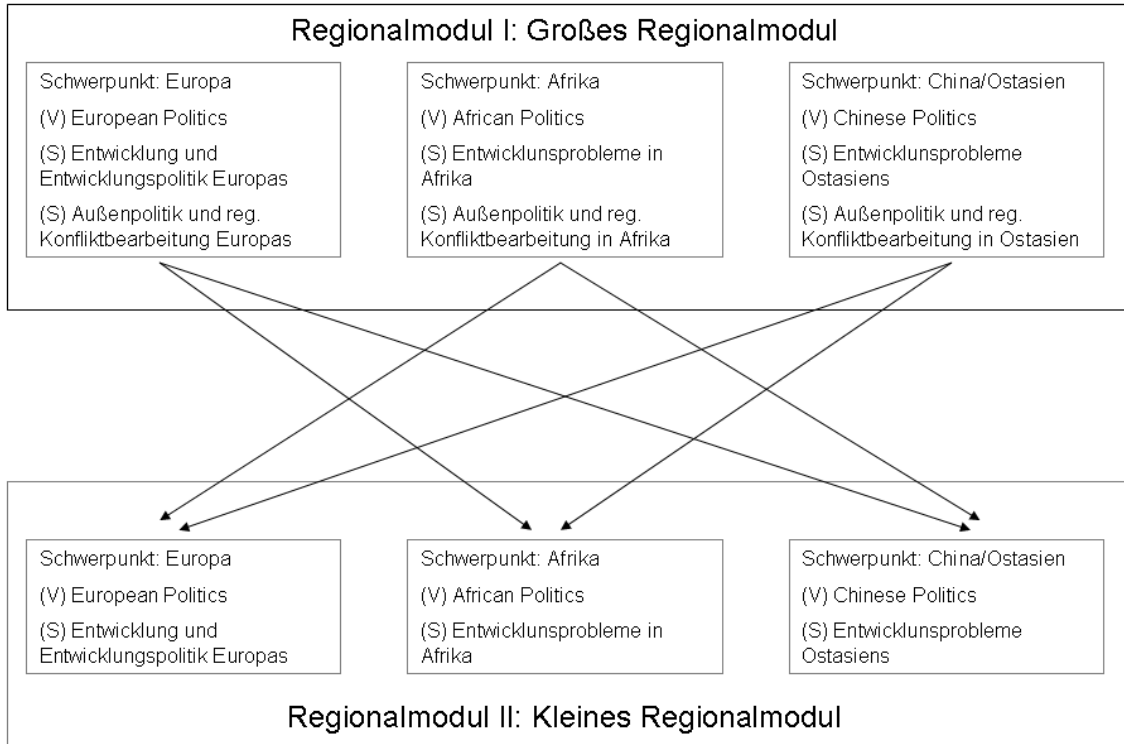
Regionalmodul I: Großes Regionalmodul

Schwerpunkt: Europa

(V) European Politics

(S) Entwicklung und Entwicklungspolitik Europas

(S) Außenpolitik und reg. Konfliktbearbeitung Europas

Schwerpunkt: Afrika

(V) African Politics

(S) Entwicklunsprobleme in Afrika

(S) Außenpolitik und reg. Konfliktbearbeitung in Afrika

Schwerpunkt: China/Ostasien

(V) Chinese Politics

(S) Entwicklunsprobleme Ostasiens

(S) Außenpolitik und reg. Konfliktbearbeitung in Ostasien

Schwerpunkt: Europa

(V) European Politics

(S) Entwicklung und Entwicklungspolitik Europas

Schwerpunkt: Afrika

(V) African Politics

(S) Entwicklunsprobleme in Afrika

Schwerpunkt: China/Ostasien

(V) Chinese Politics

(S) Entwicklunsprobleme Ostasiens

Regionalmodul II: Kleines Regionalmodul